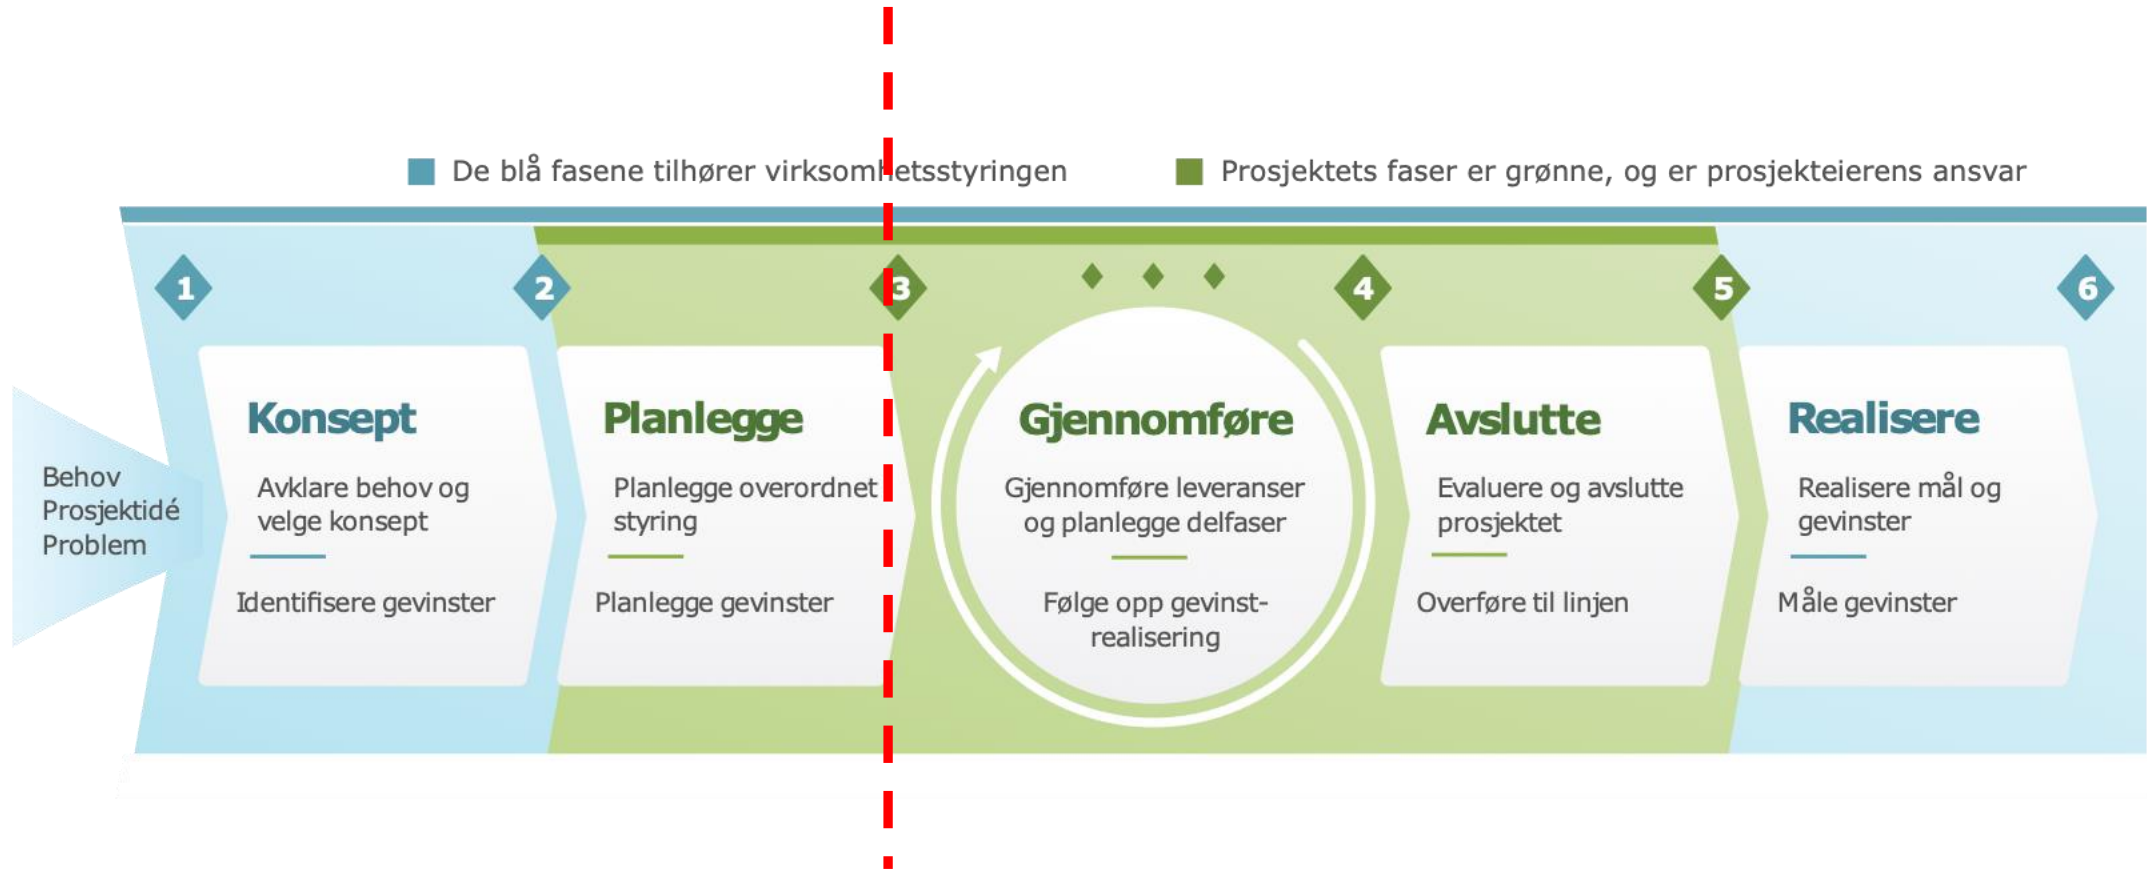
De blå fasene tilhører virksomhetsstyringen

Prosjektets faser er grønne, og er prosjekteierens ansvar

1

2

3

4

5

6

Behov
Prosjektidé
Problem

Konsept

Avklare behov og velge konsept

Identifisere gevinster

Planlegge

Planlegge overordnet styring

Planlegge gevinster

Gjennomføre

Gjennomføre leveranser og planlegge delfaser

Følge opp gevinstrealisering

Avslutte

Evaluere og avslutte prosjektet

Overføre til linjen

Realisere

Realisere mål og gevinster

Måle gevinster